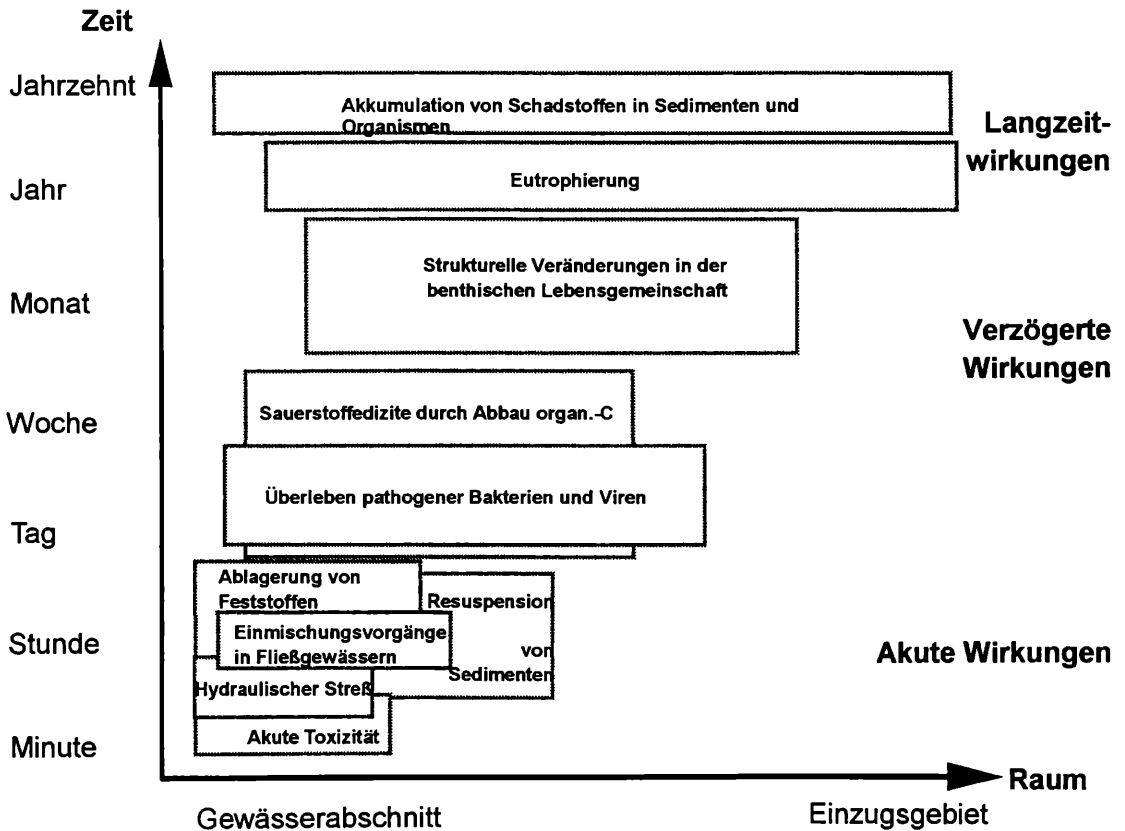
Zeit

Jahrzehnt

Jahr

Monat

Woche

Tag

Stunde

Minute

Akkumulation von Schadstoffen in Sedimenten und Organismen

Eutrophierung

Strukturelle Veränderungen in der benthischen Lebensgemeinschaft

Sauerstoffedizite durch Abbau organ.-C

Überleben pathogener Bakterien und Viren

Ablagerung von Feststoffen

Resuspension von Sedimenten

Einmischungsvorgänge in Fließgewässern

Hydraulischer Streß

Akute Toxizität

Langzeitwirkungen

Verzögerte Wirkungen

Akute Wirkungen

Raum

Gewässerabschnitt

Einzugsgebiet